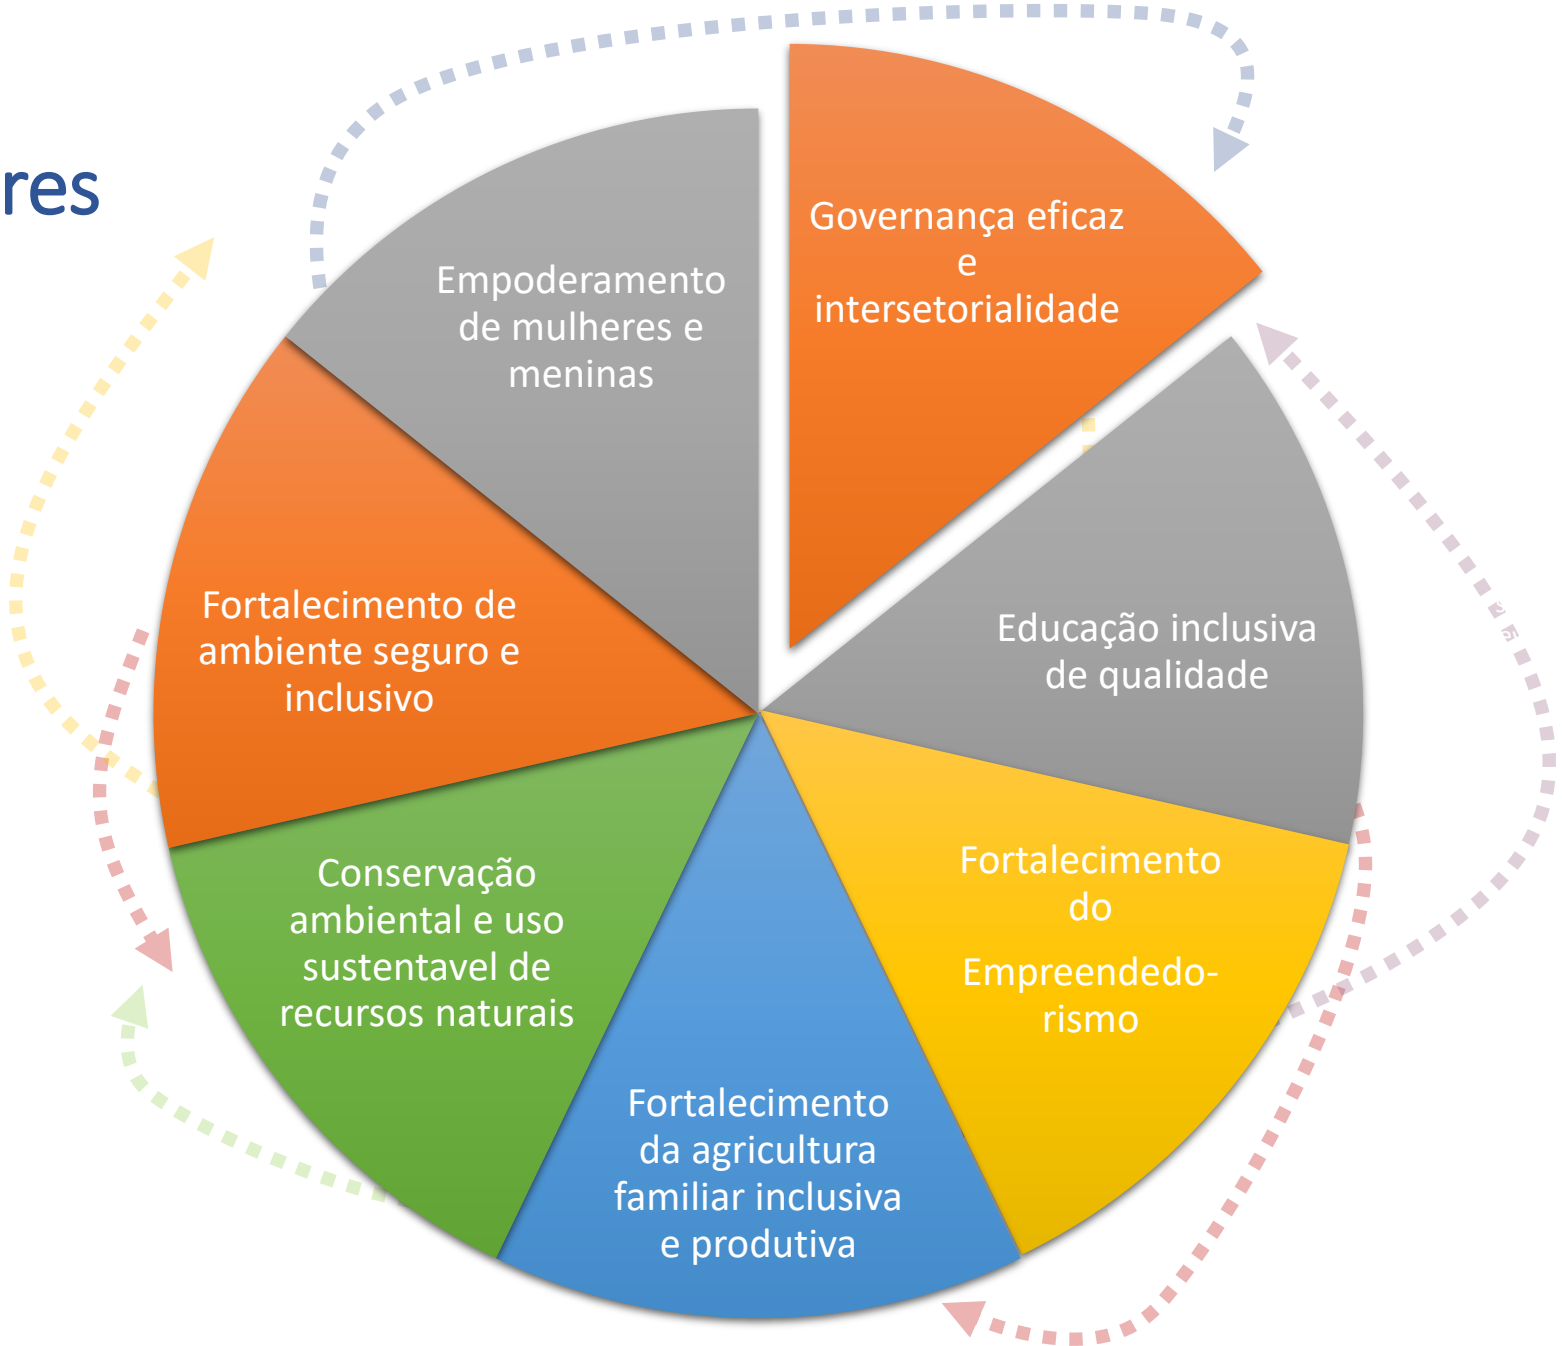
res

Governança eficaz e intersetorialidade

Empoderamento de mulheres e meninas

Fortalecimento de ambiente seguro e inclusivo

Educação inclusiva de qualidade

Fortalecimento do Empreendedorismo

Conservação ambiental e uso sustentavel de recursos naturais

Fortalecimento da agricultura familiar inclusiva e produtiva